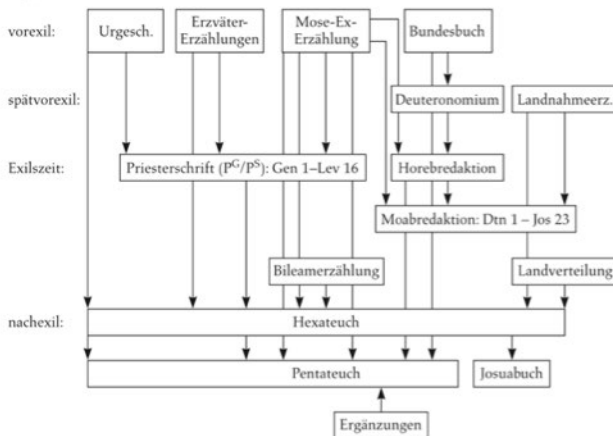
vorexil:
Urgesch.
Erzväter-Erzählungen
Mose-Ex-Erzählung
Bundesbuch

spätvorexil:
Deuteronomium
Landnahmeerz.

Exilszeit:
Priesterschrift ($P^G/P^S$): Gen 1–Lev 16
Horebredaktion
Moabredaktion: Dtn 1 – Jos 23

Bileamerzählung
Landverteilung

nachexil:
Hexateuch

Pentateuch
Josuabuch

Ergänzungen